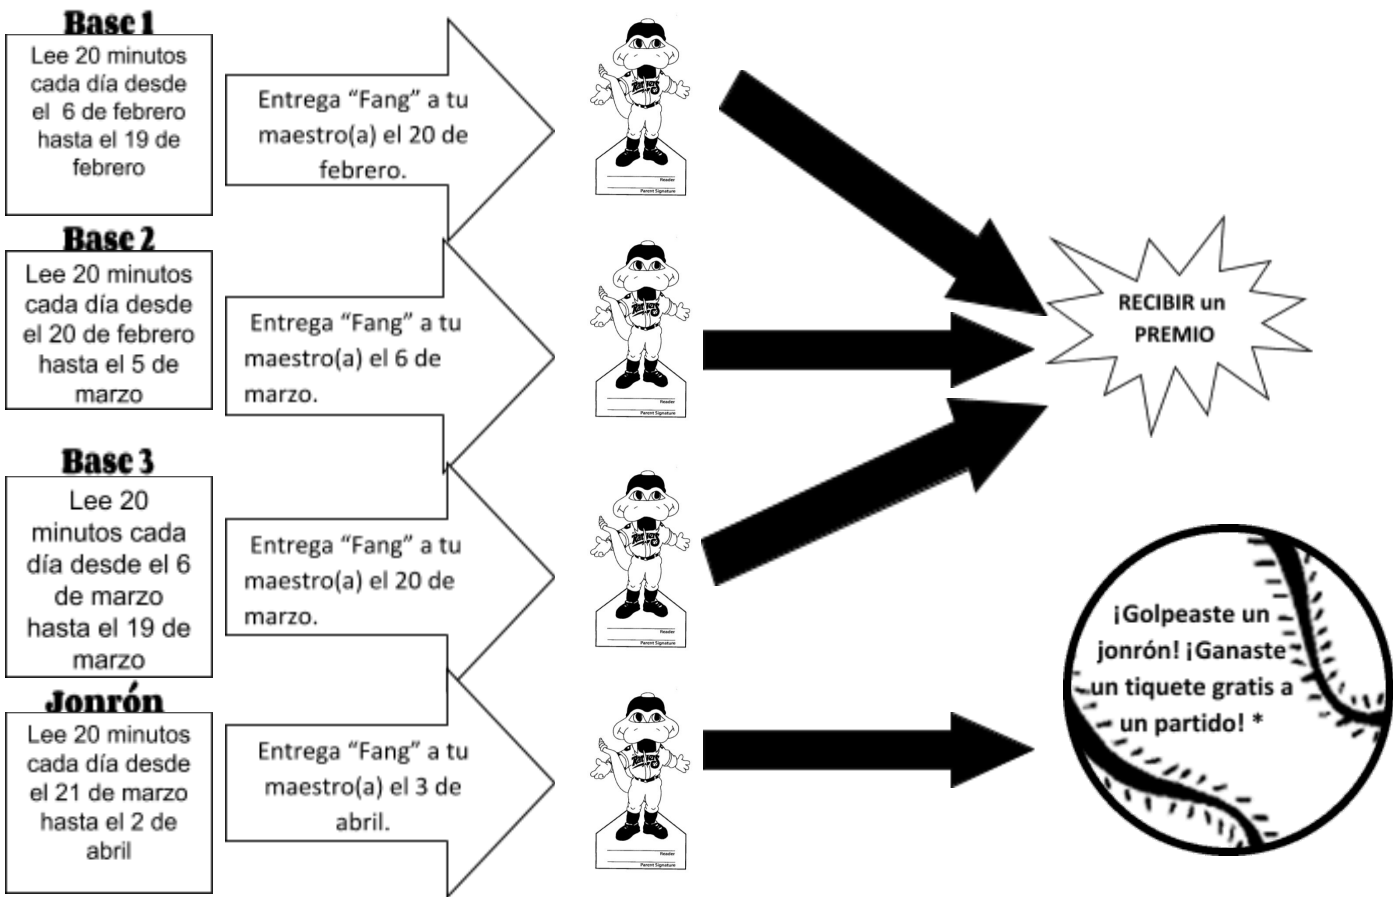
Base 1

Lee 20 minutos cada día desde el 6 de febrero hasta el 19 de febrero

Entrega “Fang” a tu maestro(a) el 20 de febrero.

Reader
Parent Signature

Base 2

Lee 20 minutos cada día desde el 20 de febrero hasta el 5 de marzo

Entrega “Fang” a tu maestro(a) el 6 de marzo.

Reader
Parent Signature

Base 3

Lee 20 minutos cada día desde el 6 de marzo hasta el 19 de marzo

Entrega “Fang” a tu maestro(a) el 20 de marzo.

Reader
Parent Signature

Jonrón

Lee 20 minutos cada día desde el 21 de marzo hasta el 2 de abril

Entrega “Fang” a tu maestro(a) el 3 de abril.

Reader
Parent Signature

RECIBIR un PREMIO

¡Golpeaste un jonrón! ¡Ganaste un tiquete gratis a un partido! *